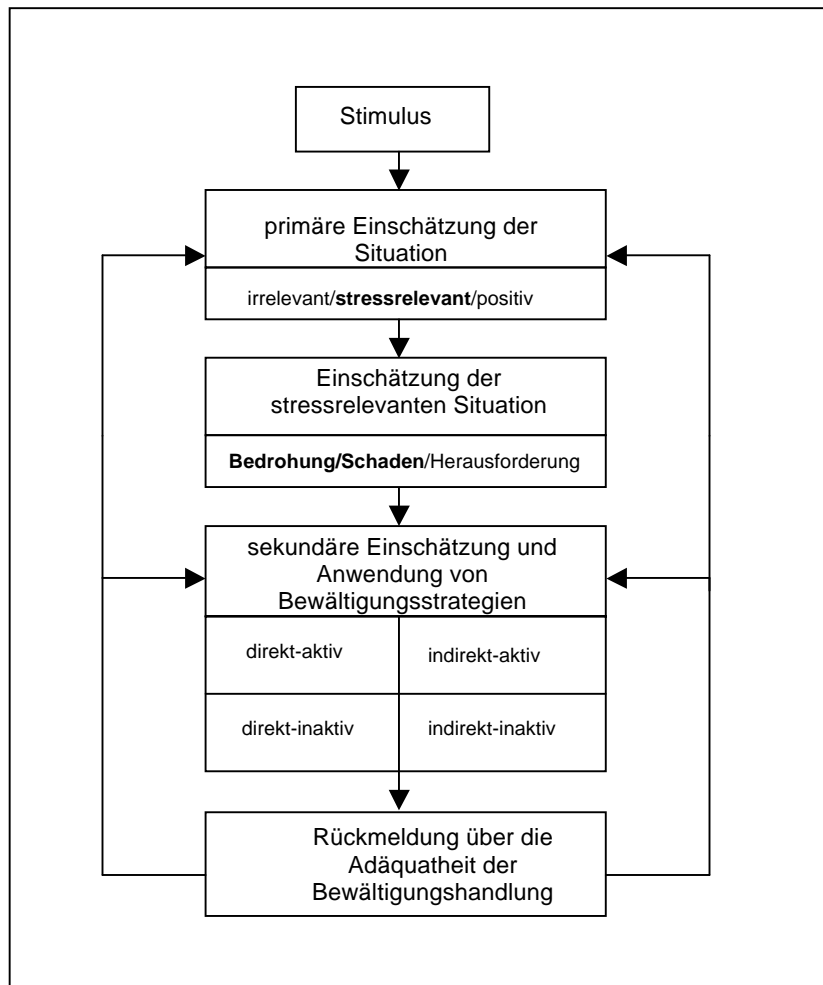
Stimulus

primäre Einschätzung der Situation

irrelevant/**stressrelevant**/positiv

Einschätzung der stressrelevanten Situation

**Bedrohung/Schaden**/Herausforderung

sekundäre Einschätzung und Anwendung von Bewältigungsstrategien

direkt-aktiv

indirekt-aktiv

direkt-inaktiv

indirekt-inaktiv

Rückmeldung über die Adäquatheit der Bewältigungshandlung